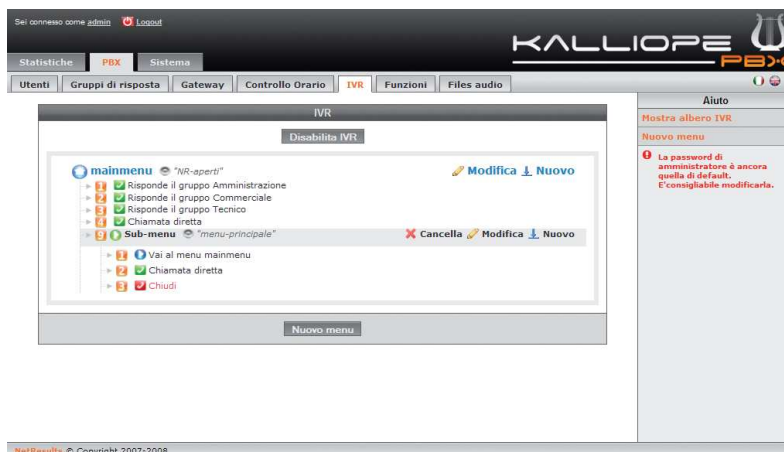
Sei connesso come admin Logout

KALLIOPE PBX

Statistiche PBX Sistema

Utenti | Gruppi di risposta | Gateway | Controllo Orario | IVR | Funzioni | Files audio

IVR

Disabilita IVR

mainmenu "NR-aperti" Modifica Nuovo

1 Risponde il gruppo Amministrazione
2 Risponde il gruppo Commerciale
3 Risponde il gruppo Tecnico
4 Chiamata diretta
9 Sub-menu "menu-principale" Cancella Modifica Nuovo

1 Vai al menu mainmenu
2 Chiamata diretta
3 Chiudi

Nuovo menu

Aiuto

Mostra albero IVR

Nuovo menu

La password di amministratore è ancora quella di default. E'consigliabile modificarla.

NetResults © Copyright 2007-2008